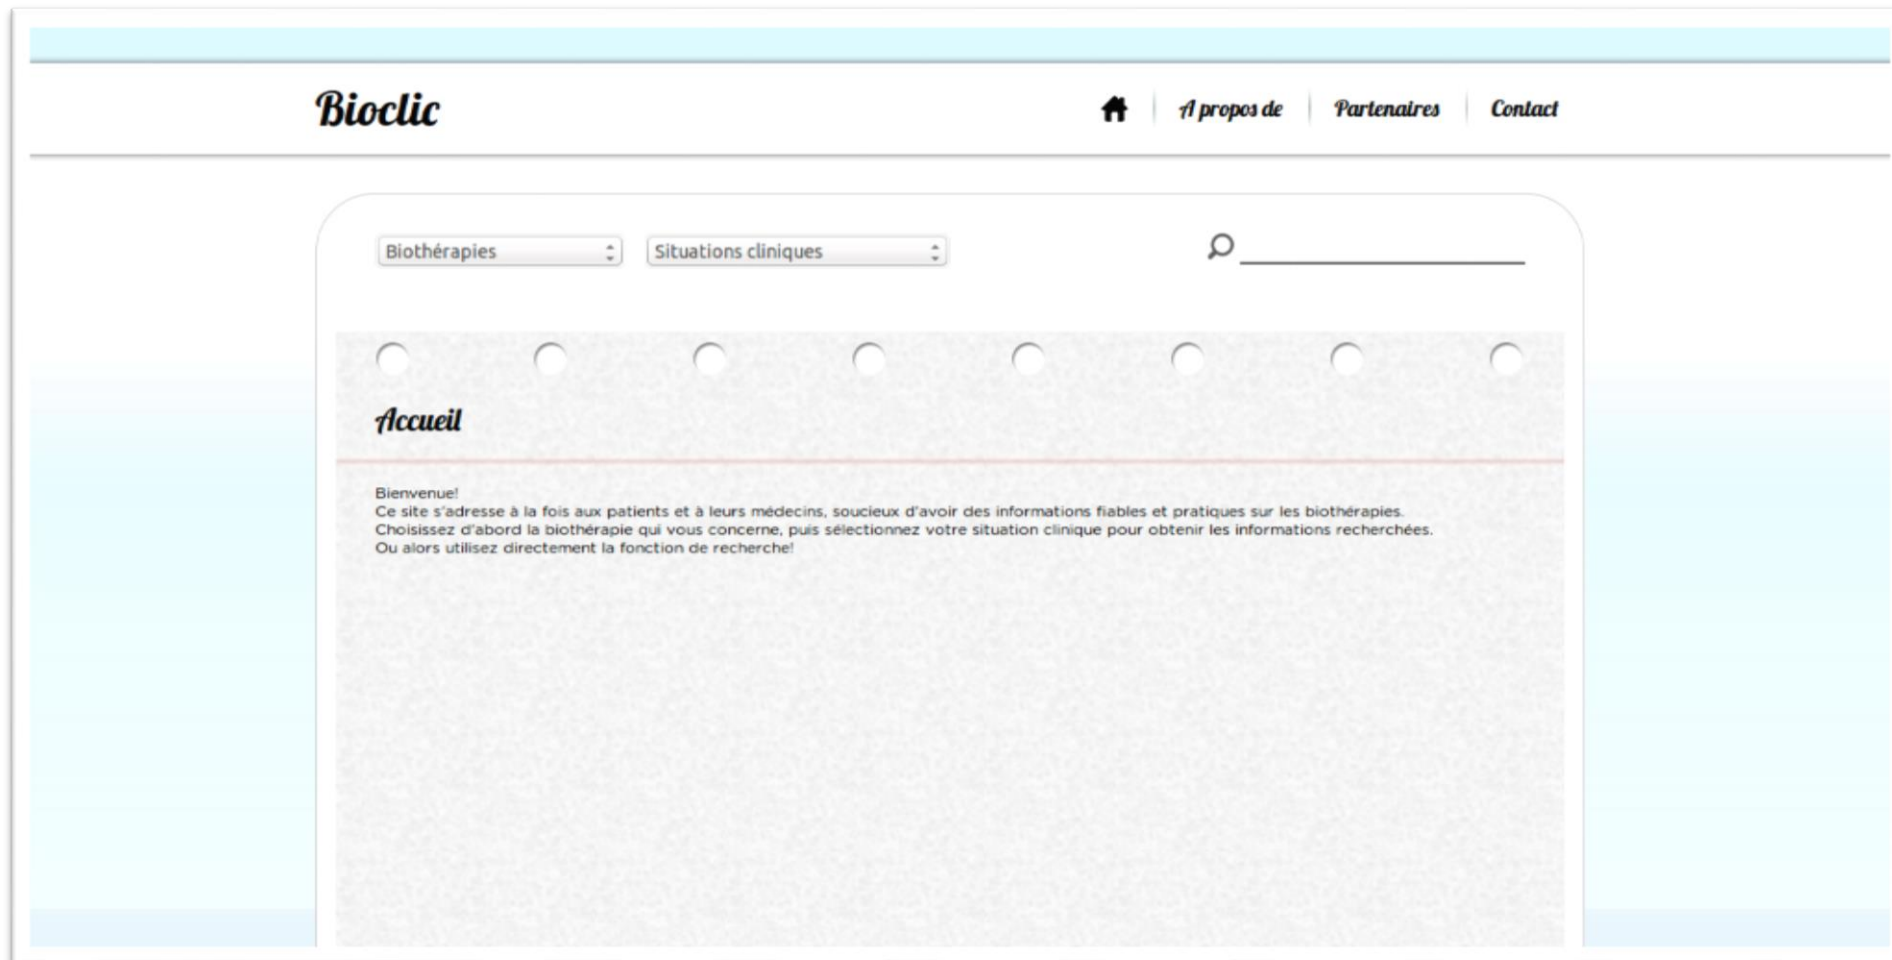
Bioclic

A propos de | Partenaires | Contact

Biothérapies

Situations cliniques

Accueil

Bienvenue!
Ce site s'adresse à la fois aux patients et à leurs médecins, soucieux d'avoir des informations fiables et pratiques sur les biothérapies.
Choisissez d'abord la biothérapie qui vous concerne, puis sélectionnez votre situation clinique pour obtenir les informations recherchées.
Ou alors utilisez directement la fonction de recherche!